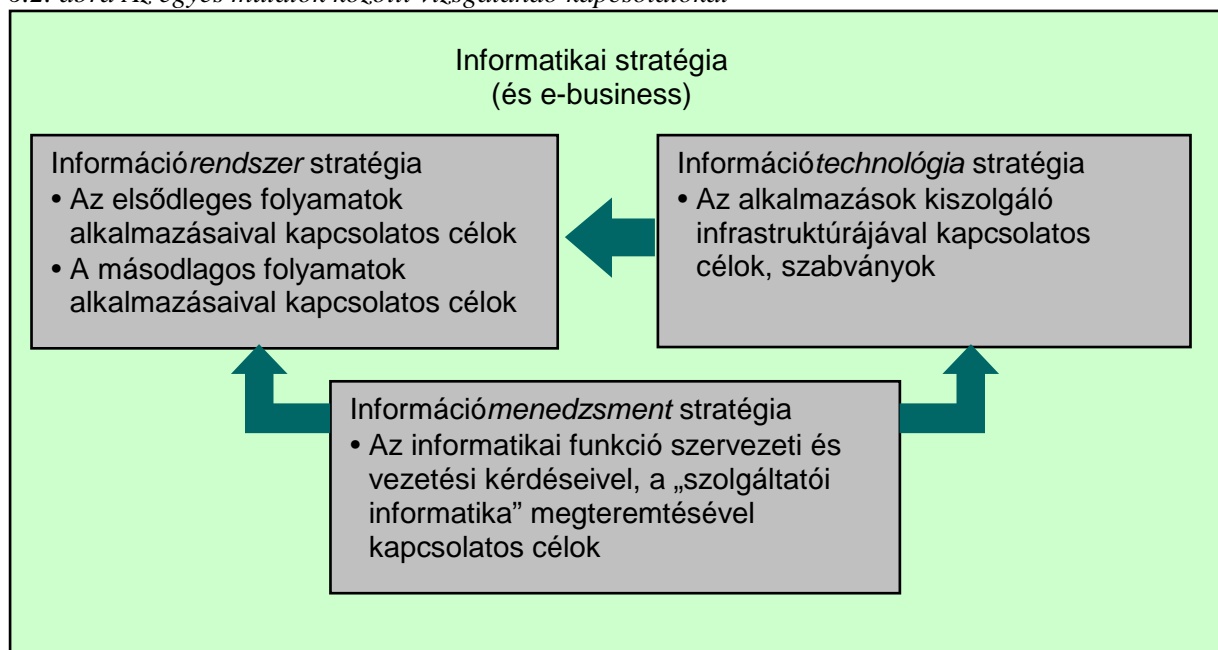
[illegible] ábra Az egyes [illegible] között vizsgálandó kapcsolatokat

Informatikai stratégia
(és e-business)

Információrendszer stratégia
• Az elsődleges folyamatok alkalmazásaival kapcsolatos célok
• A másodlagos folyamatok alkalmazásaival kapcsolatos célok

Információtechnológia stratégia
• Az alkalmazások kiszolgáló infrastruktúrájával kapcsolatos célok, szabványok

Információmenedzsment stratégia
• Az informatikai funkció szervezeti és vezetési kérdéseivel, a „szolgáltatói informatika" megteremtésével kapcsolatos célok